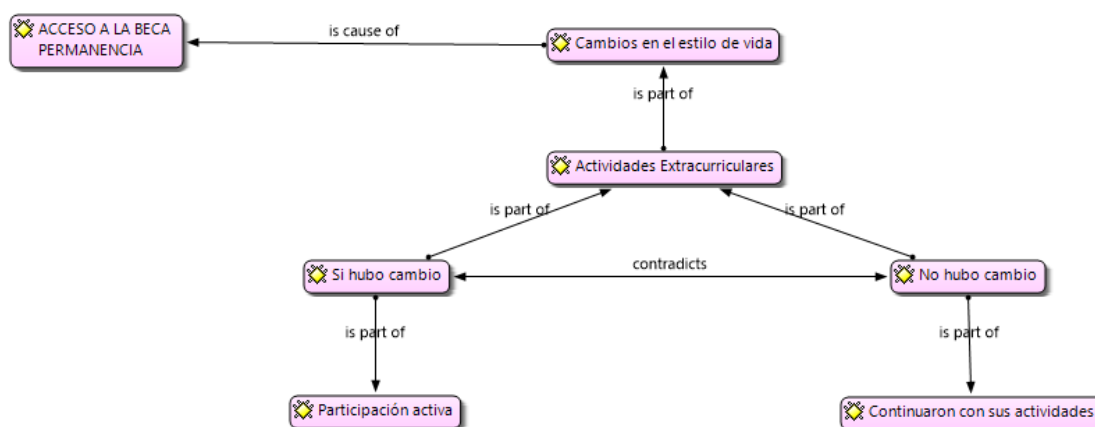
ACCESO A LA BECA PERMANENCIA

is cause of

Cambios en el estilo de vida

is part of

Actividades Extracurriculares

is part of

is part of

Si hubo cambio

contradicts

No hubo cambio

is part of

is part of

Participación activa

Continuaron con sus actividades